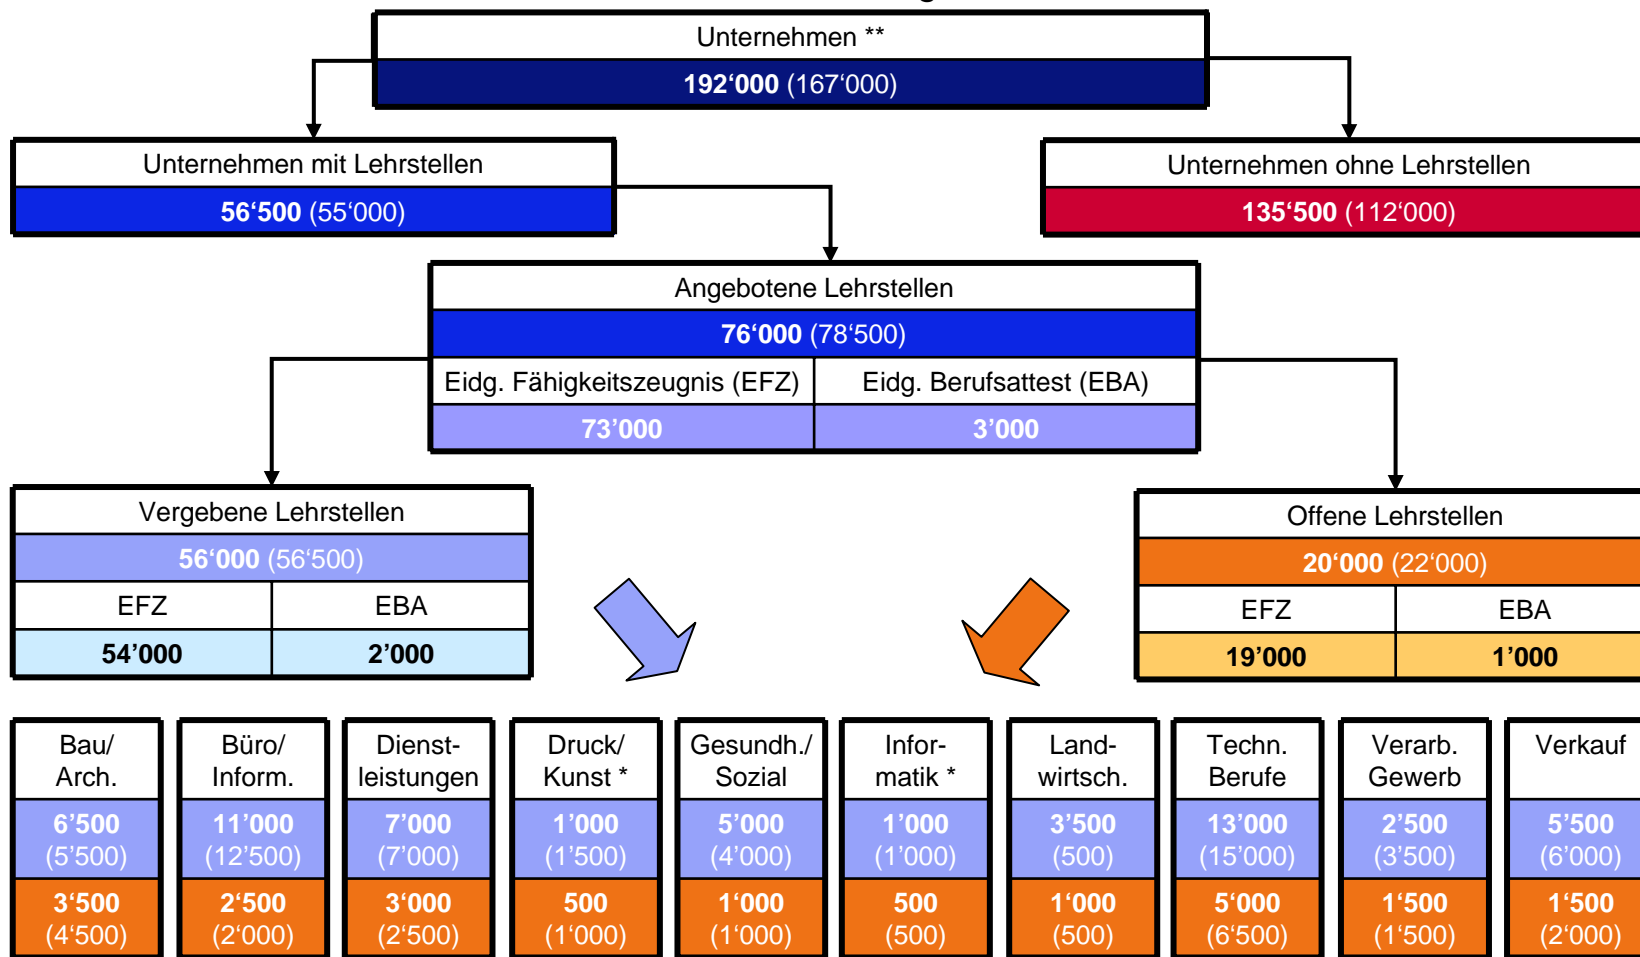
Unternehmen **
**192‘000** (167‘000)

Unternehmen mit Lehrstellen
**56‘500** (55‘000)

Unternehmen ohne Lehrstellen
**135‘500** (112‘000)

Angebotene Lehrstellen
**76‘000** (78‘500)

| Eidg. Fähigkeitszeugnis (EFZ) | Eidg. Berufsattest (EBA) |
|---|---|
| 73’000 | 3’000 |

Vergebene Lehrstellen
**56‘000** (56‘500)

| EFZ | EBA |
|---|---|
| 54’000 | 2’000 |

Offene Lehrstellen
**20‘000** (22‘000)

| EFZ | EBA |
|---|---|
| 19’000 | 1’000 |

| Bau/ Arch. | Büro/ Inform. | Dienstleistungen | Druck/ Kunst * | Gesundh./ Sozial | Informatik * | Landwirtsch. | Techn. Berufe | Verarb. Gewerb | Verkauf |
|---|---|---|---|---|---|---|---|---|---|
| 6’500 (5’500) | 11’000 (12’500) | 7’000 (7’000) | 1’000 (1’500) | 5’000 (4’000) | 1’000 (1’000) | 3’500 (500) | 13’000 (15’000) | 2’500 (3’500) | 5’500 (6’000) |
| 3‘500 (4‘500) | 2‘500 (2‘000) | 3‘000 (2‘500) | 500 (1‘000) | 1‘000 (1‘000) | 500 (500) | 1‘000 (500) | 5‘000 (6‘500) | 1‘500 (1‘500) | 1‘500 (2‘000) |